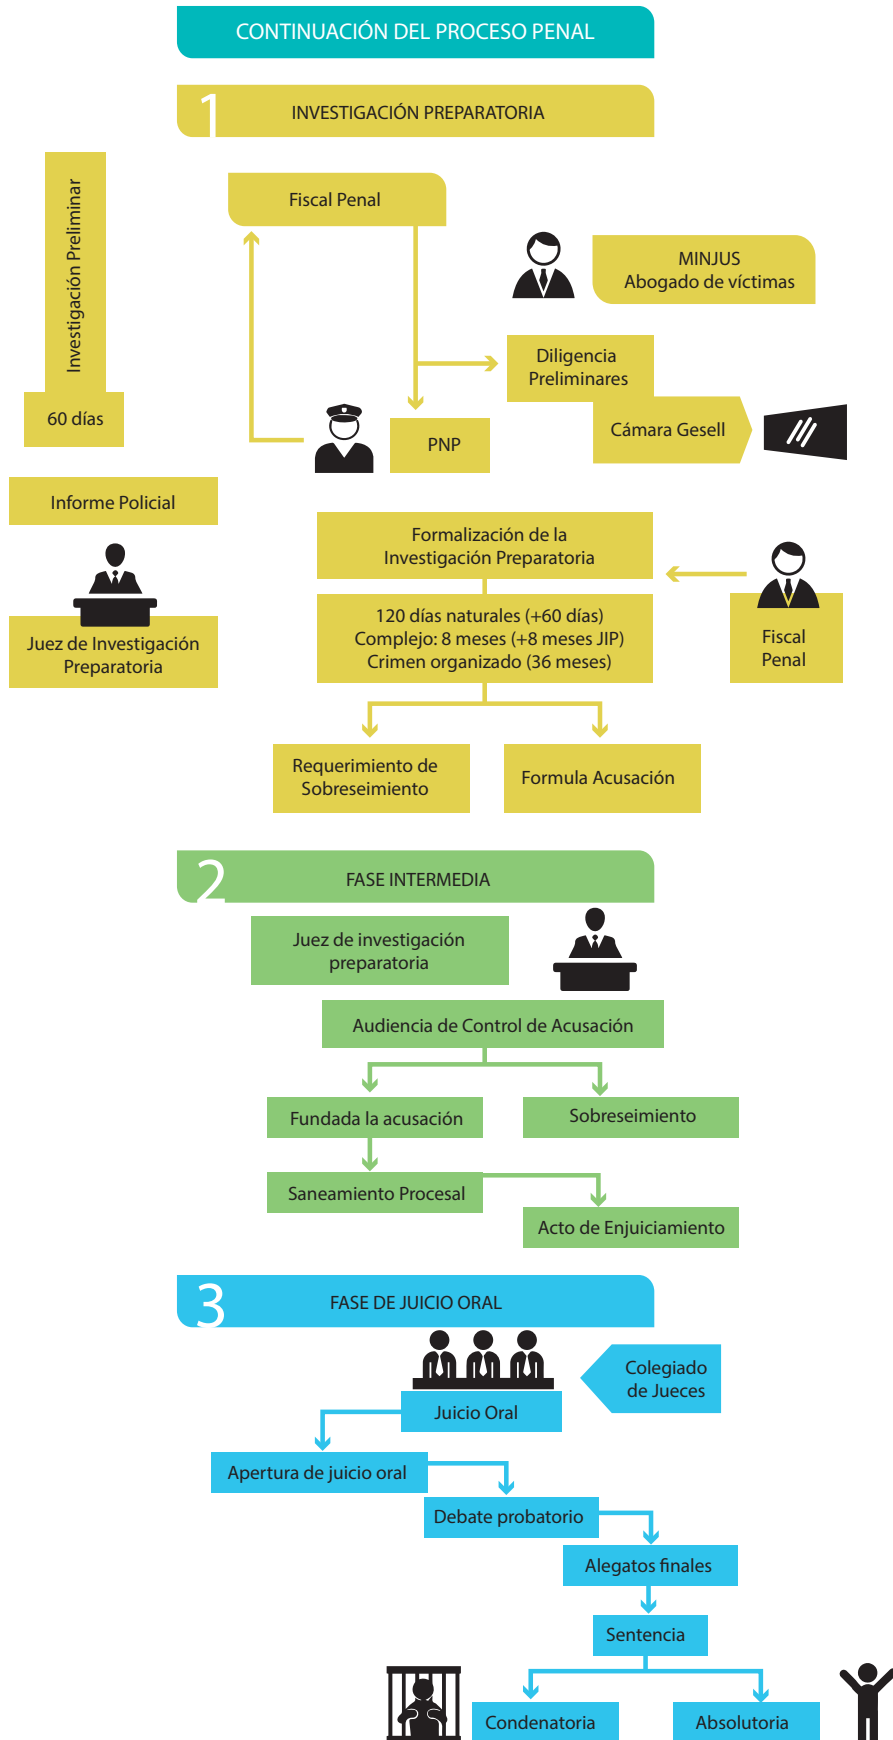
CONTINUACIÓN DEL PROCESO PENAL

1 INVESTIGACIÓN PREPARATORIA

Investigación Preliminar

60 días

Fiscal Penal

MINJUS
Abogado de víctimas

Diligencia
Preliminares

Cámara Gesell

PNP

Informe Policial

Juez de Investigación
Preparatoria

Formalización de la
Investigación Preparatoria

120 días naturales (+60 días)
Complejo: 8 meses (+8 meses JIP)
Crimen organizado (36 meses)

Fiscal
Penal

Requerimiento de
Sobreseimiento

Formula Acusación

2 FASE INTERMEDIA

Juez de investigación
preparatoria

Audiencia de Control de Acusación

Fundada la acusación

Sobreseimiento

Saneamiento Procesal

Acto de Enjuiciamiento

3 FASE DE JUICIO ORAL

Colegiado
de Jueces

Juicio Oral

Apertura de juicio oral

Debate probatorio

Alegatos finales

Sentencia

Condenatoria

Absolutoria